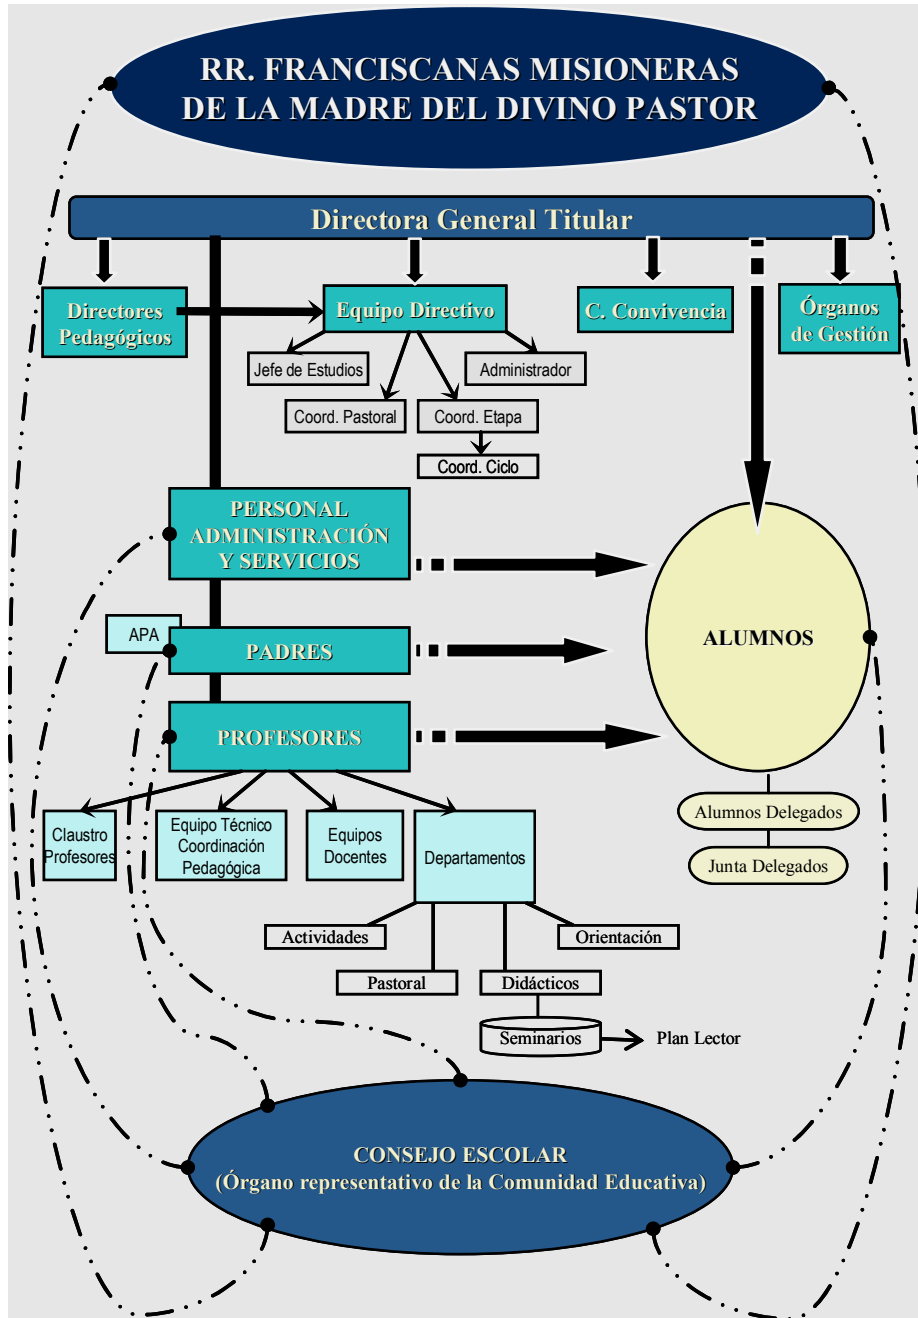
RR. FRANCISCANAS MISIONERAS DE LA MADRE DEL DIVINO PASTOR

Directora General Titular

Directores Pedagógicos

Equipo Directivo

C. Convivencia

Órganos de Gestión

Jefe de Estudios

Administrador

Coord. Pastoral

Coord. Etapa

Coord. Ciclo

PERSONAL ADMINISTRACIÓN Y SERVICIOS

APA

PADRES

PROFESORES

ALUMNOS

Alumnos Delegados

Junta Delegados

Claustro Profesores

Equipo Técnico Coordinación Pedagógica

Equipos Docentes

Departamentos

Actividades

Orientación

Pastoral

Didácticos

Seminarios

Plan Lector

CONSEJO ESCOLAR
(Órgano representativo de la Comunidad Educativa)